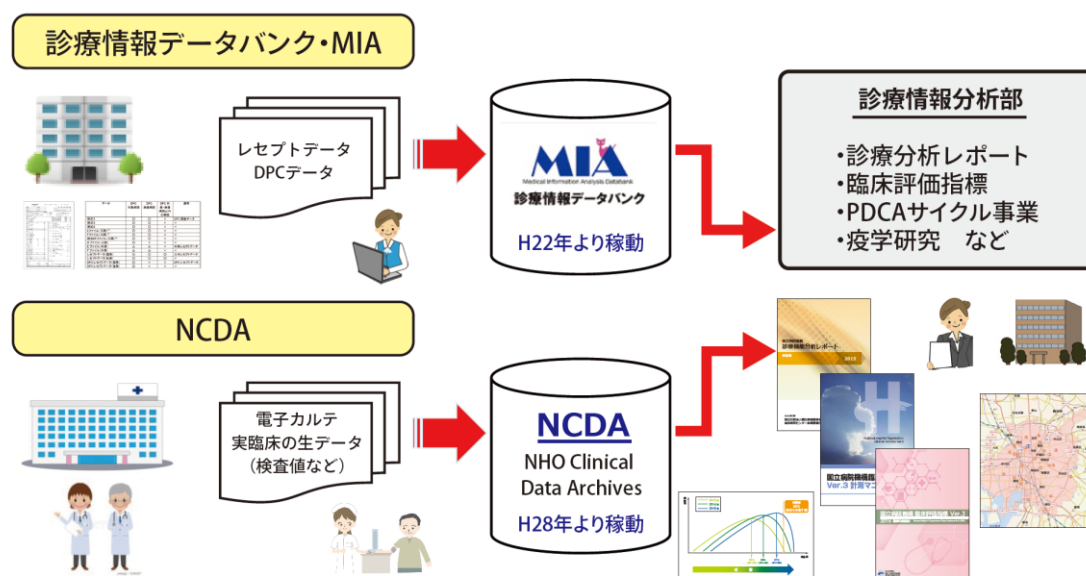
診療情報データバンク・MIA

レセプトデータ
DPCデータ

MIA
Medical Information Analysis Databank
診療情報データバンク
H22年より稼動

診療情報分析部
・診療分析レポート
・臨床評価指標
・PDCAサイクル事業
・疫学研究　など

NCDA

電子カルテ
実臨床の生データ
（検査値など）

NCDA
NHO Clinical
Data Archives
H28年より稼動

診療情報分析レポート
2015

国立病院機構臨
Ver.3 計測マニ

Ver.3